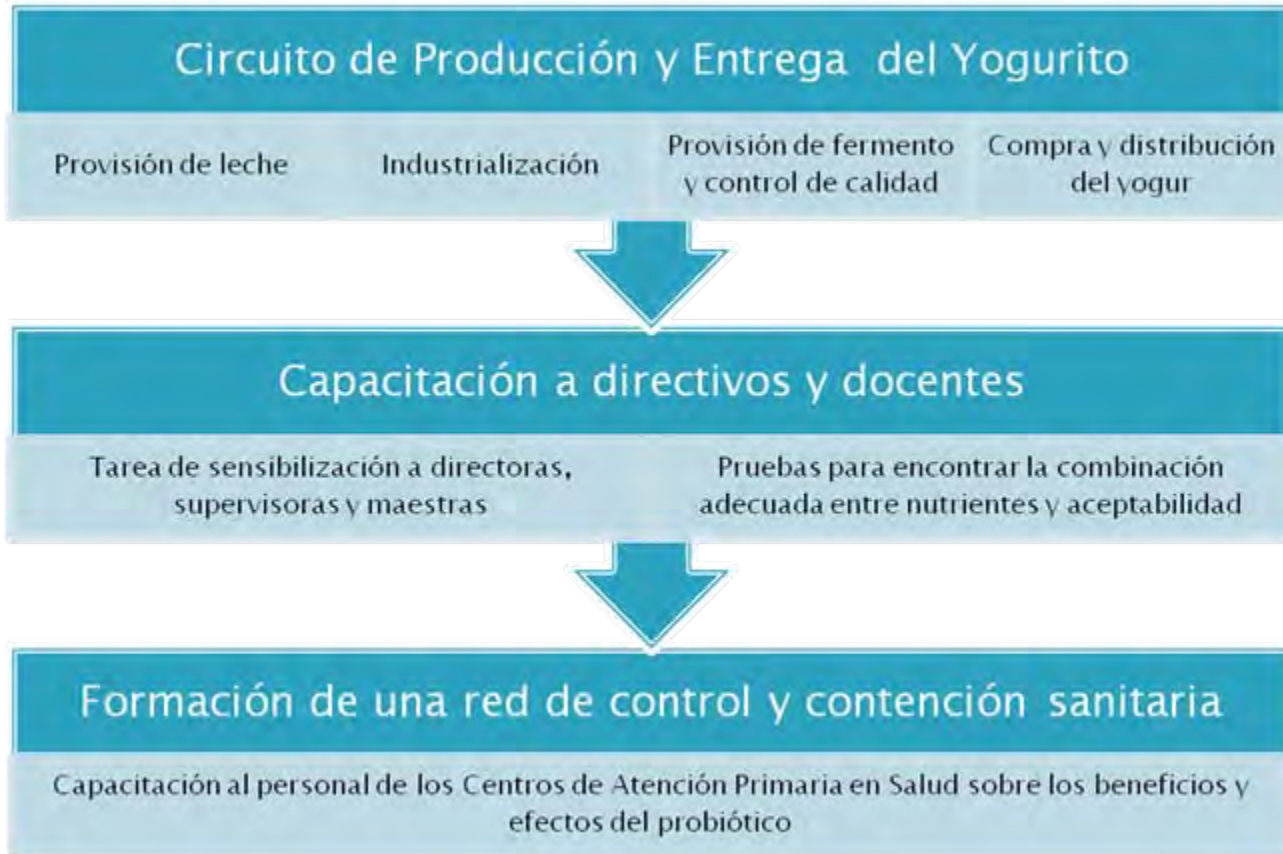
Circuito de Producción y Entrega del Yogurito

Provisión de leche

Industrialización

Provisión de fermento y control de calidad

Compra y distribución del yogur

Capacitación a directivos y docentes

Tarea de sensibilización a directoras, supervisoras y maestras

Pruebas para encontrar la combinación adecuada entre nutrientes y aceptabilidad

Formación de una red de control y contención sanitaria

Capacitación al personal de los Centros de Atención Primaria en Salud sobre los beneficios y efectos del probiótico